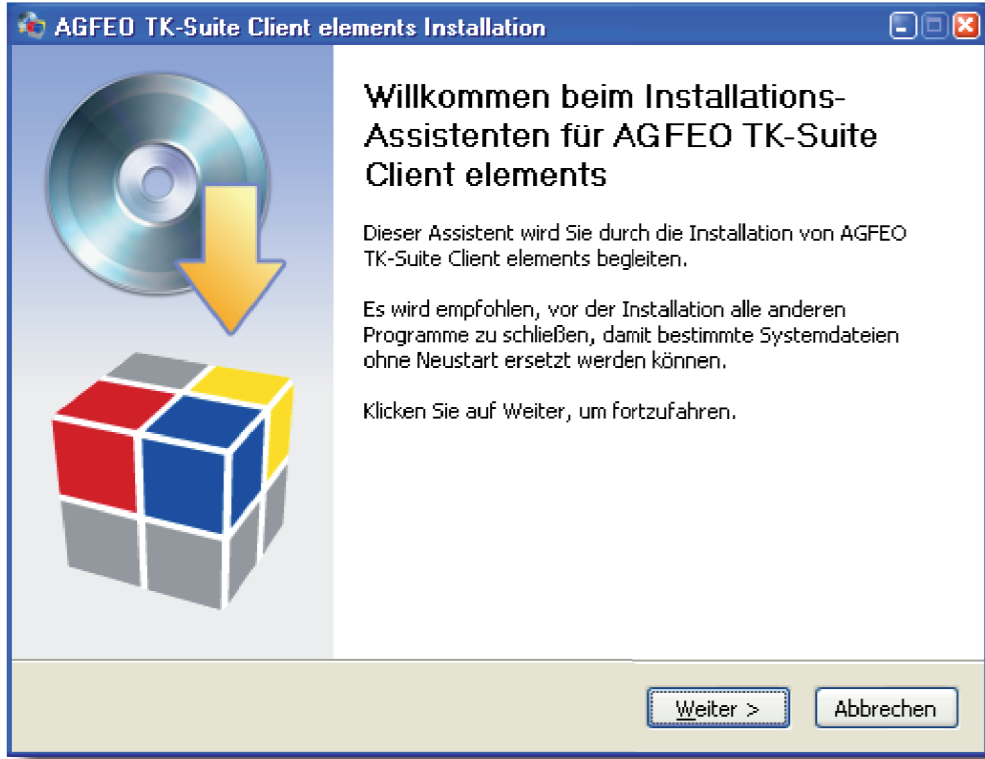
AGFEO TK-Suite Client elements Installation

Willkommen beim Installations-Assistenten für AGFEO TK-Suite Client elements

Dieser Assistent wird Sie durch die Installation von AGFEO TK-Suite Client elements begleiten.

Es wird empfohlen, vor der Installation alle anderen Programme zu schließen, damit bestimmte Systemdateien ohne Neustart ersetzt werden können.

Klicken Sie auf Weiter, um fortzufahren.

Weiter >

Abbrechen